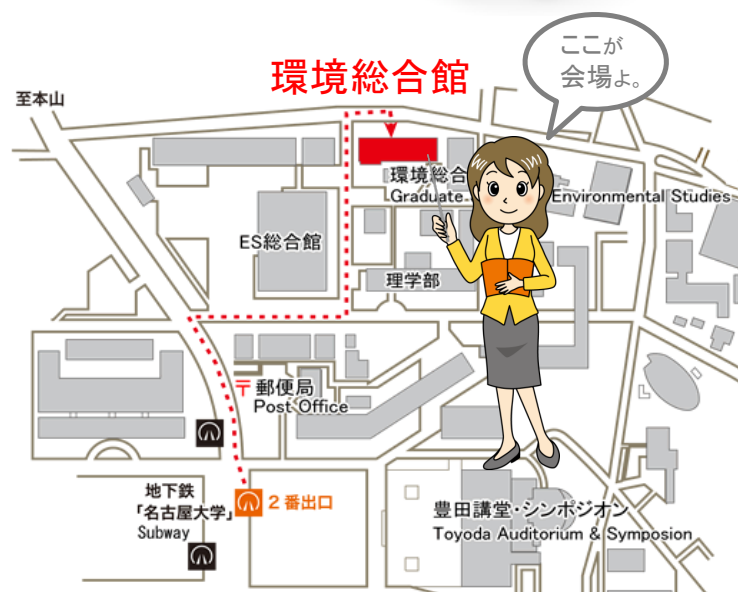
環境総合館

ここが会場よ。

至本山

環境総合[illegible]
Graduate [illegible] Environmental Studies

ES総合館

理学部

〒 郵便局
Post Office

地下鉄
「名古屋大学」
Subway

2 番出口

豊田講堂・シンポジオン
Toyoda Auditorium & Symposion